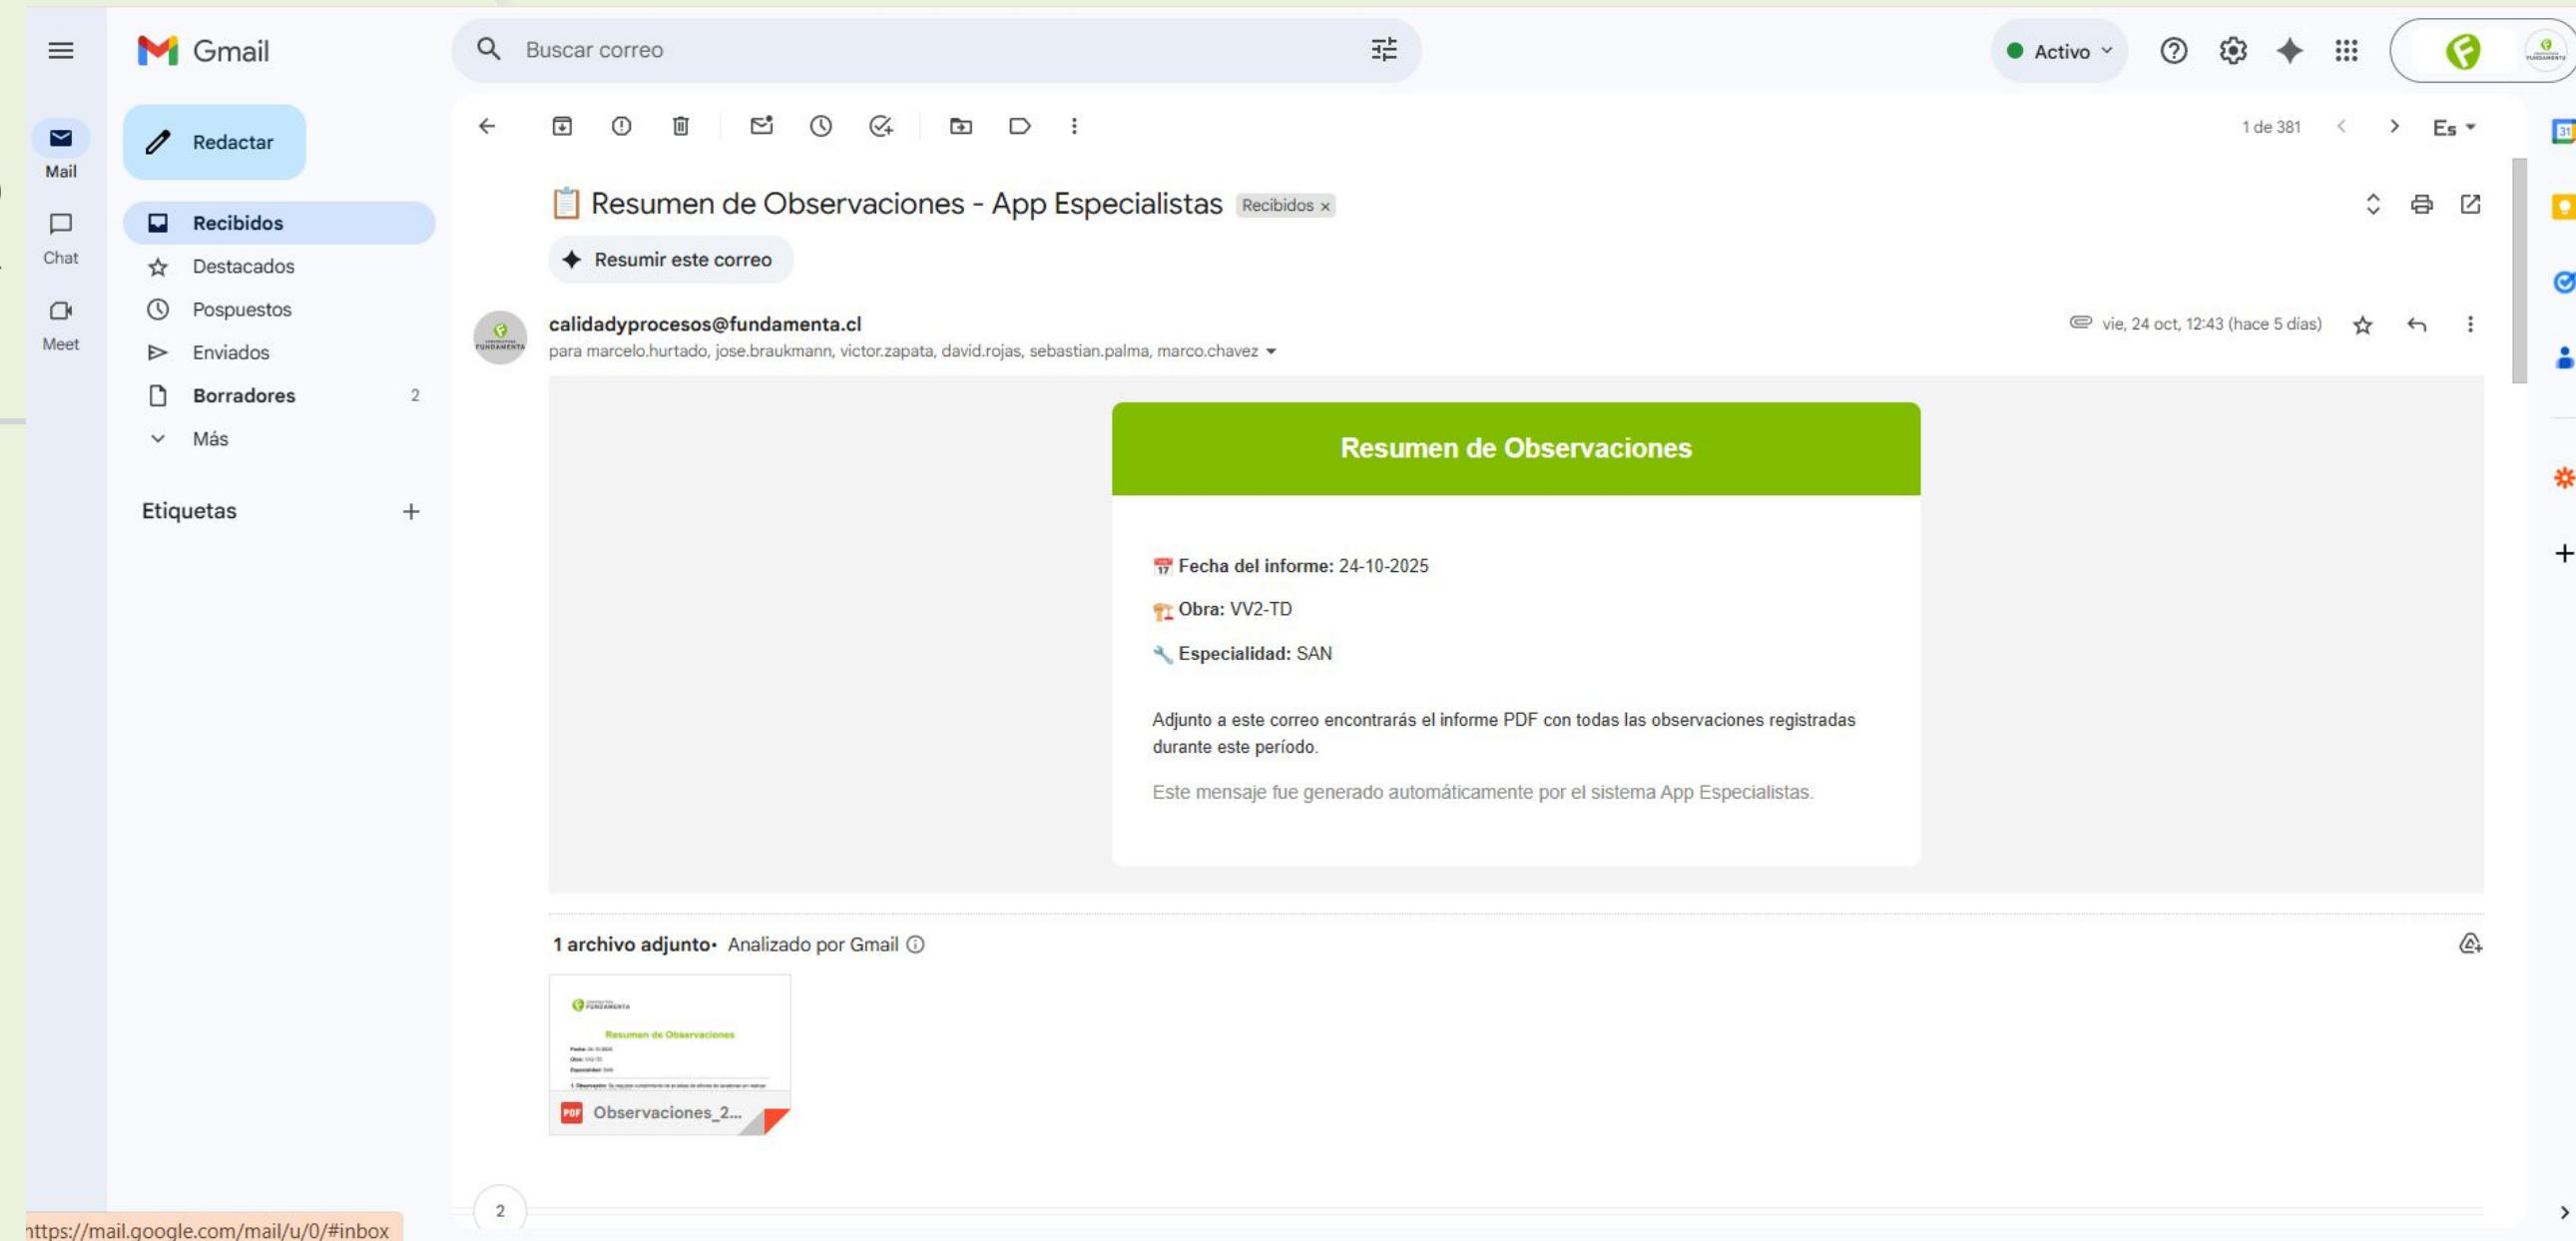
Gmail

Buscar correo

Activo

Mail

Chat

Meet

Redactar

Recibidos

Destacados

Pospuestos

Enviados

Borradores 2

Más

Etiquetas +

1 de 381

Es

Resumen de Observaciones - App Especialistas Recibidos ×

Resumir este correo

calidadyprocesos@fundamenta.cl
para marcelo.hurtado, jose.braukmann, victor.zapata, david.rojas, sebastian.palma, marco.chavez

vie, 24 oct, 12:43 (hace 5 días)

Resumen de Observaciones

Fecha del informe: 24-10-2025

Obra: VV2-TD

Especialidad: SAN

Adjunto a este correo encontrarás el informe PDF con todas las observaciones registradas durante este período.

Este mensaje fue generado automáticamente por el sistema App Especialistas.

1 archivo adjunto • Analizado por Gmail

Resumen de Observaciones

Observaciones_2...

2

https://mail.google.com/mail/u/0/#inbox